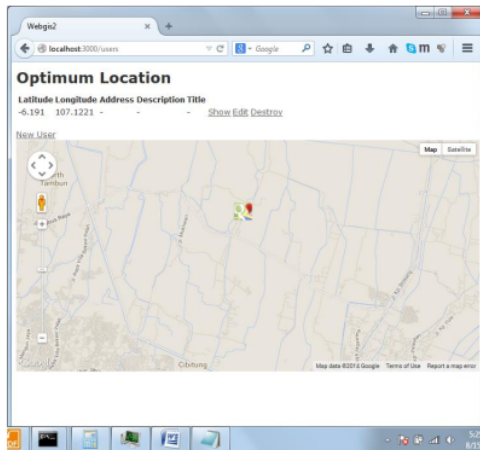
Webgis2

localhost:3000/users

Google

Optimum Location

| Latitude | Longitude | Address | Description | Title | | | |
|---|---|---|---|---|---|---|---|
| -6.191 | 107.1221 | - | - | - | Show | Edit | Destroy |

New User

Map Satellite

Tambun

Cibitung

Google

Map data ©2013 Google Terms of Use Report a map error